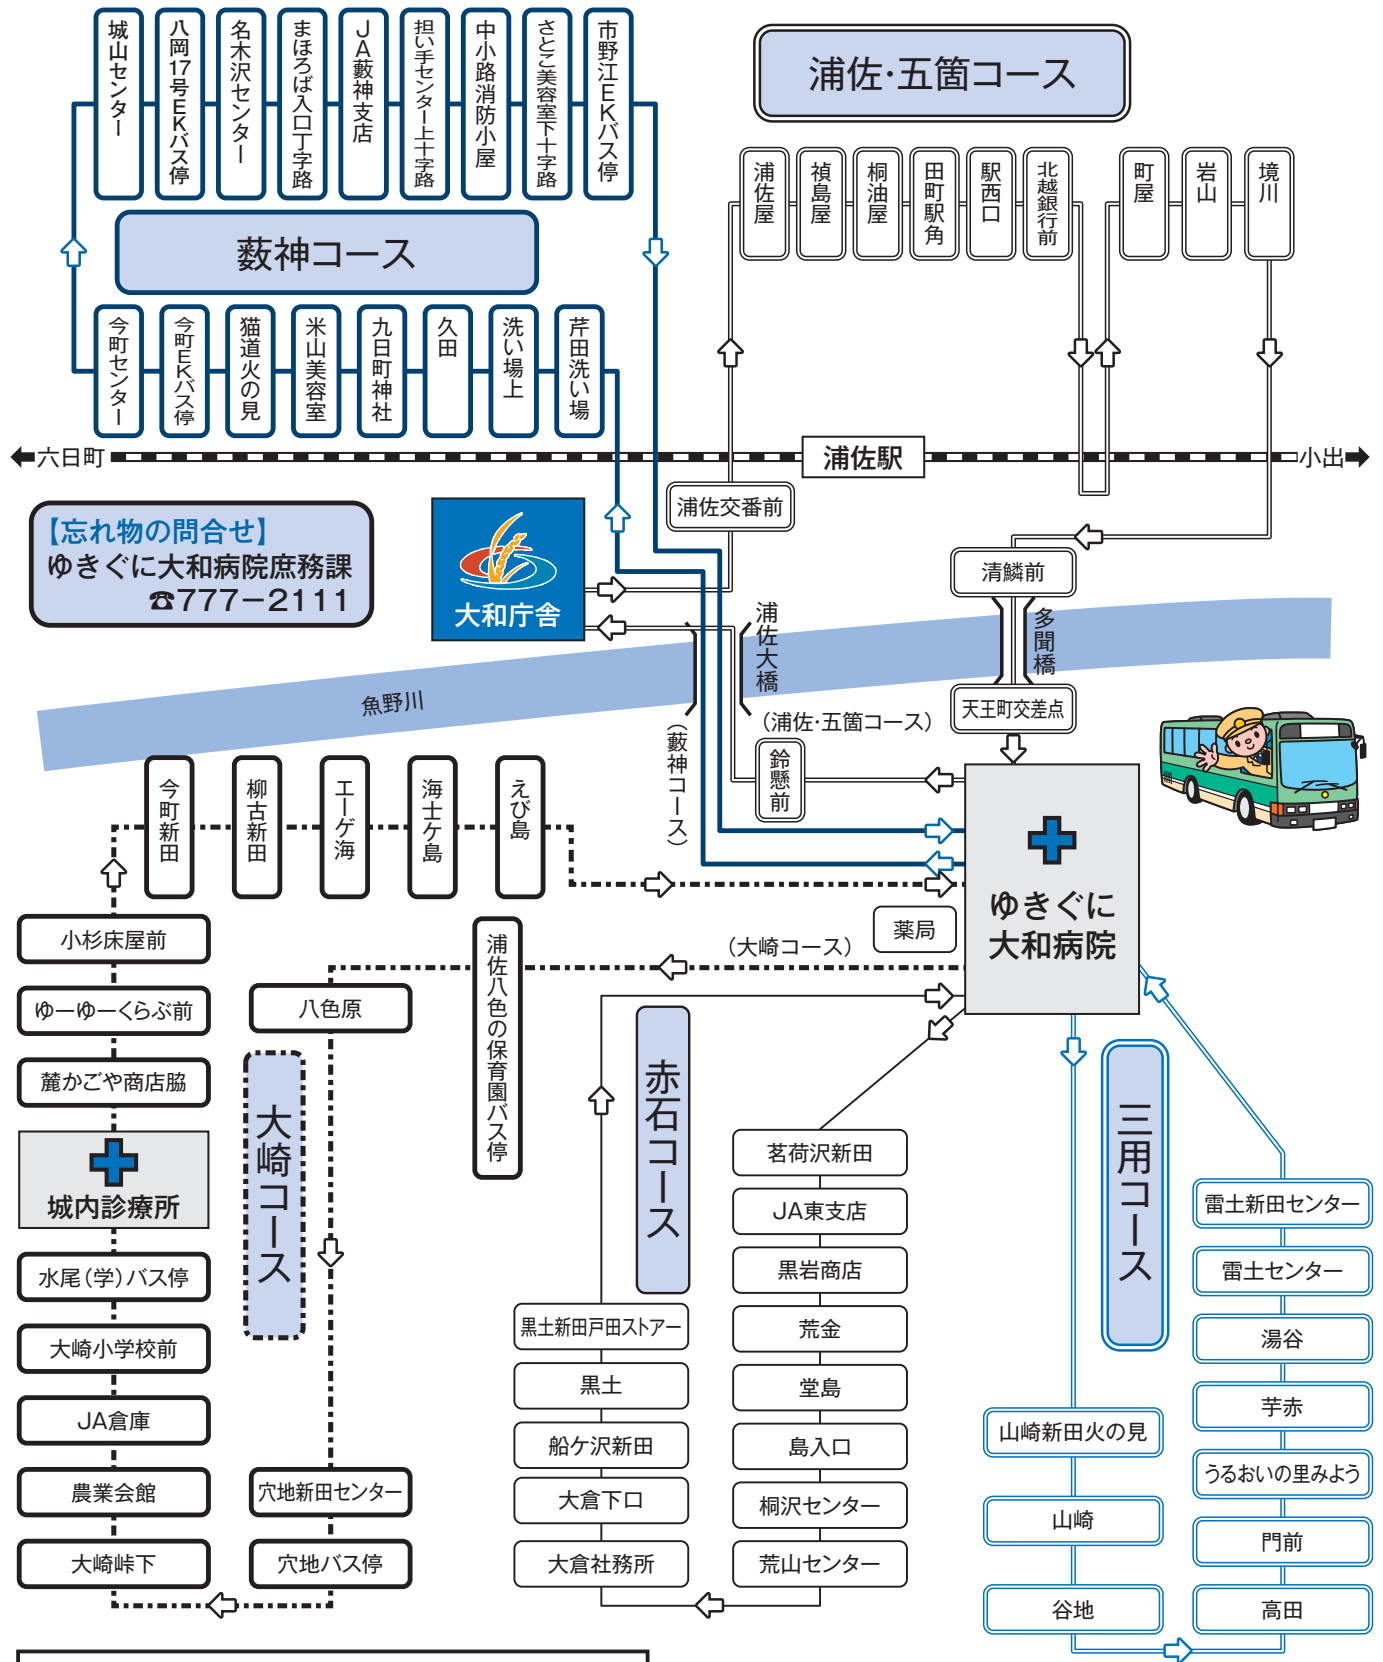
城山センター
八岡17号EKバス停
名木沢センター
まほろば入口丁字路
JA薮神支店
担い手センター上十字路
中小路消防小屋
さとこ美容室下十字路
市野江EKバス停

薮神コース

今町センター
今町EKバス停
猫道火の見
米山美容室
九日町神社
久田
洗い場上
芹田洗い場

浦佐・五箇コース

浦佐屋
禎島屋
桐油屋
田町駅角
駅西口
北越銀行前
町屋
岩山
境川

六日町
浦佐駅
小出

浦佐交番前

【忘れ物の問合せ】
ゆきぐに大和病院庶務課
☎777−2111

大和庁舎

清鱗前
多聞橋
浦佐大橋
魚野川
天王町交差点
(浦佐・五箇コース)
(薮神コース)
鈴懸前

今町新田
柳古新田
エーゲ海
海士ケ島
えび島

ゆきぐに大和病院
薬局
(大崎コース)

小杉床屋前
ゆーゆーくらぶ前
麓かごや商店脇
城内診療所
水尾(学)バス停
大崎小学校前
JA倉庫
農業会館
大崎峠下

八色原
大崎コース
穴地新田センター
穴地バス停

浦佐八色の保育園バス停

赤石コース
黒土新田戸田ストアー
黒土
船ケ沢新田
大倉下口
大倉社務所

茗荷沢新田
JA東支店
黒岩商店
荒金
堂島
島入口
桐沢センター
荒山センター

三用コース
山崎新田火の見
山崎
谷地

雷土新田センター
雷土センター
湯谷
芋赤
うるおいの里みよう
門前
高田